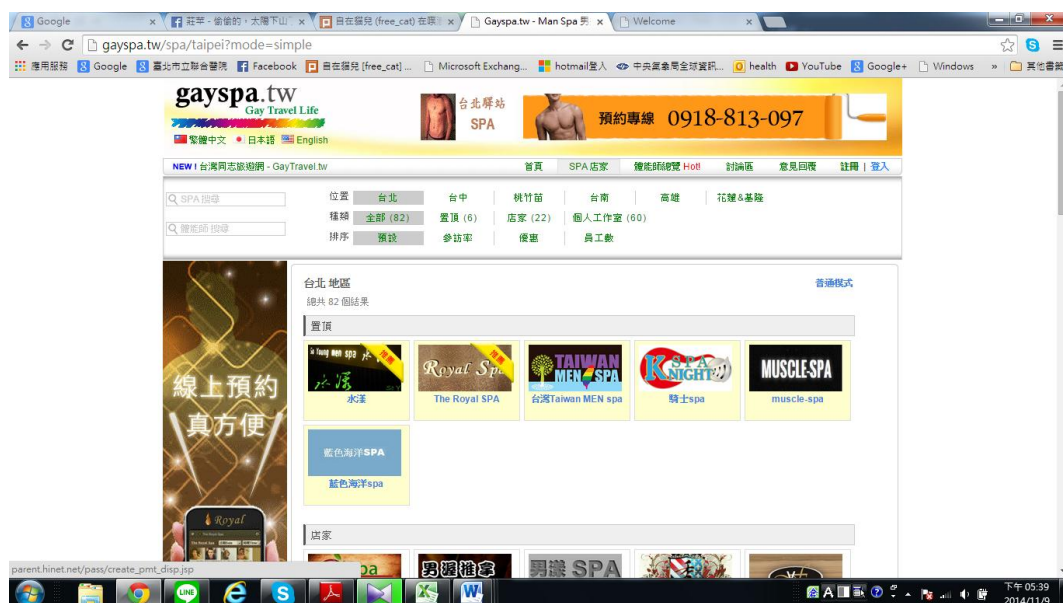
Google | 莊芊 - 偷偷的，太陽下山 | 自在貓兒 (free_cat) 在跳 | Gayspa.tw - Man Spa 男 | Welcome

gayspa.tw/spa/taipei?mode=simple

應用服務 Google 臺北市立聯合醫院 Facebook 自在貓兒 [free_cat] ... Microsoft Exchang... hotmail登入 中央氣象局全球資訊... health YouTube Google+ Windows » 其他書籤

gayspa.tw
Gay Travel Life
繁體中文 日本語 English

台北驛站 SPA

預約專線 0918-813-097

NEW ! 台灣同志旅遊網 - GayTravel.tw

首頁 SPA店家 體能師總覽 Hot! 討論區 意見回饋 註冊 | 登入

SPA 搜尋
體能師 搜尋

位置 台北 台中 桃竹苗 台南 高雄 花蓮&基隆
種類 全部 (82) 置頂 (6) 店家 (22) 個人工作室 (60)
排序 預設 參訪率 優惠 員工數

線上預約 真方便

Royal

台北 地區
總共 82 個結果

普通模式

置頂

推薦
水漾

Royal Spa 推薦
The Royal SPA

TAIWAN MEN SPA
台灣Taiwan MEN spa

K SPA NIGHT
騎士spa

MUSCLE-SPA
muscle-spa

藍色海洋SPA
藍色海洋spa

店家

男漾推拿 男漾 SPA

parent.hinet.net/pass/create_pmt_disp.jsp

下午 05:39
2014/11/9